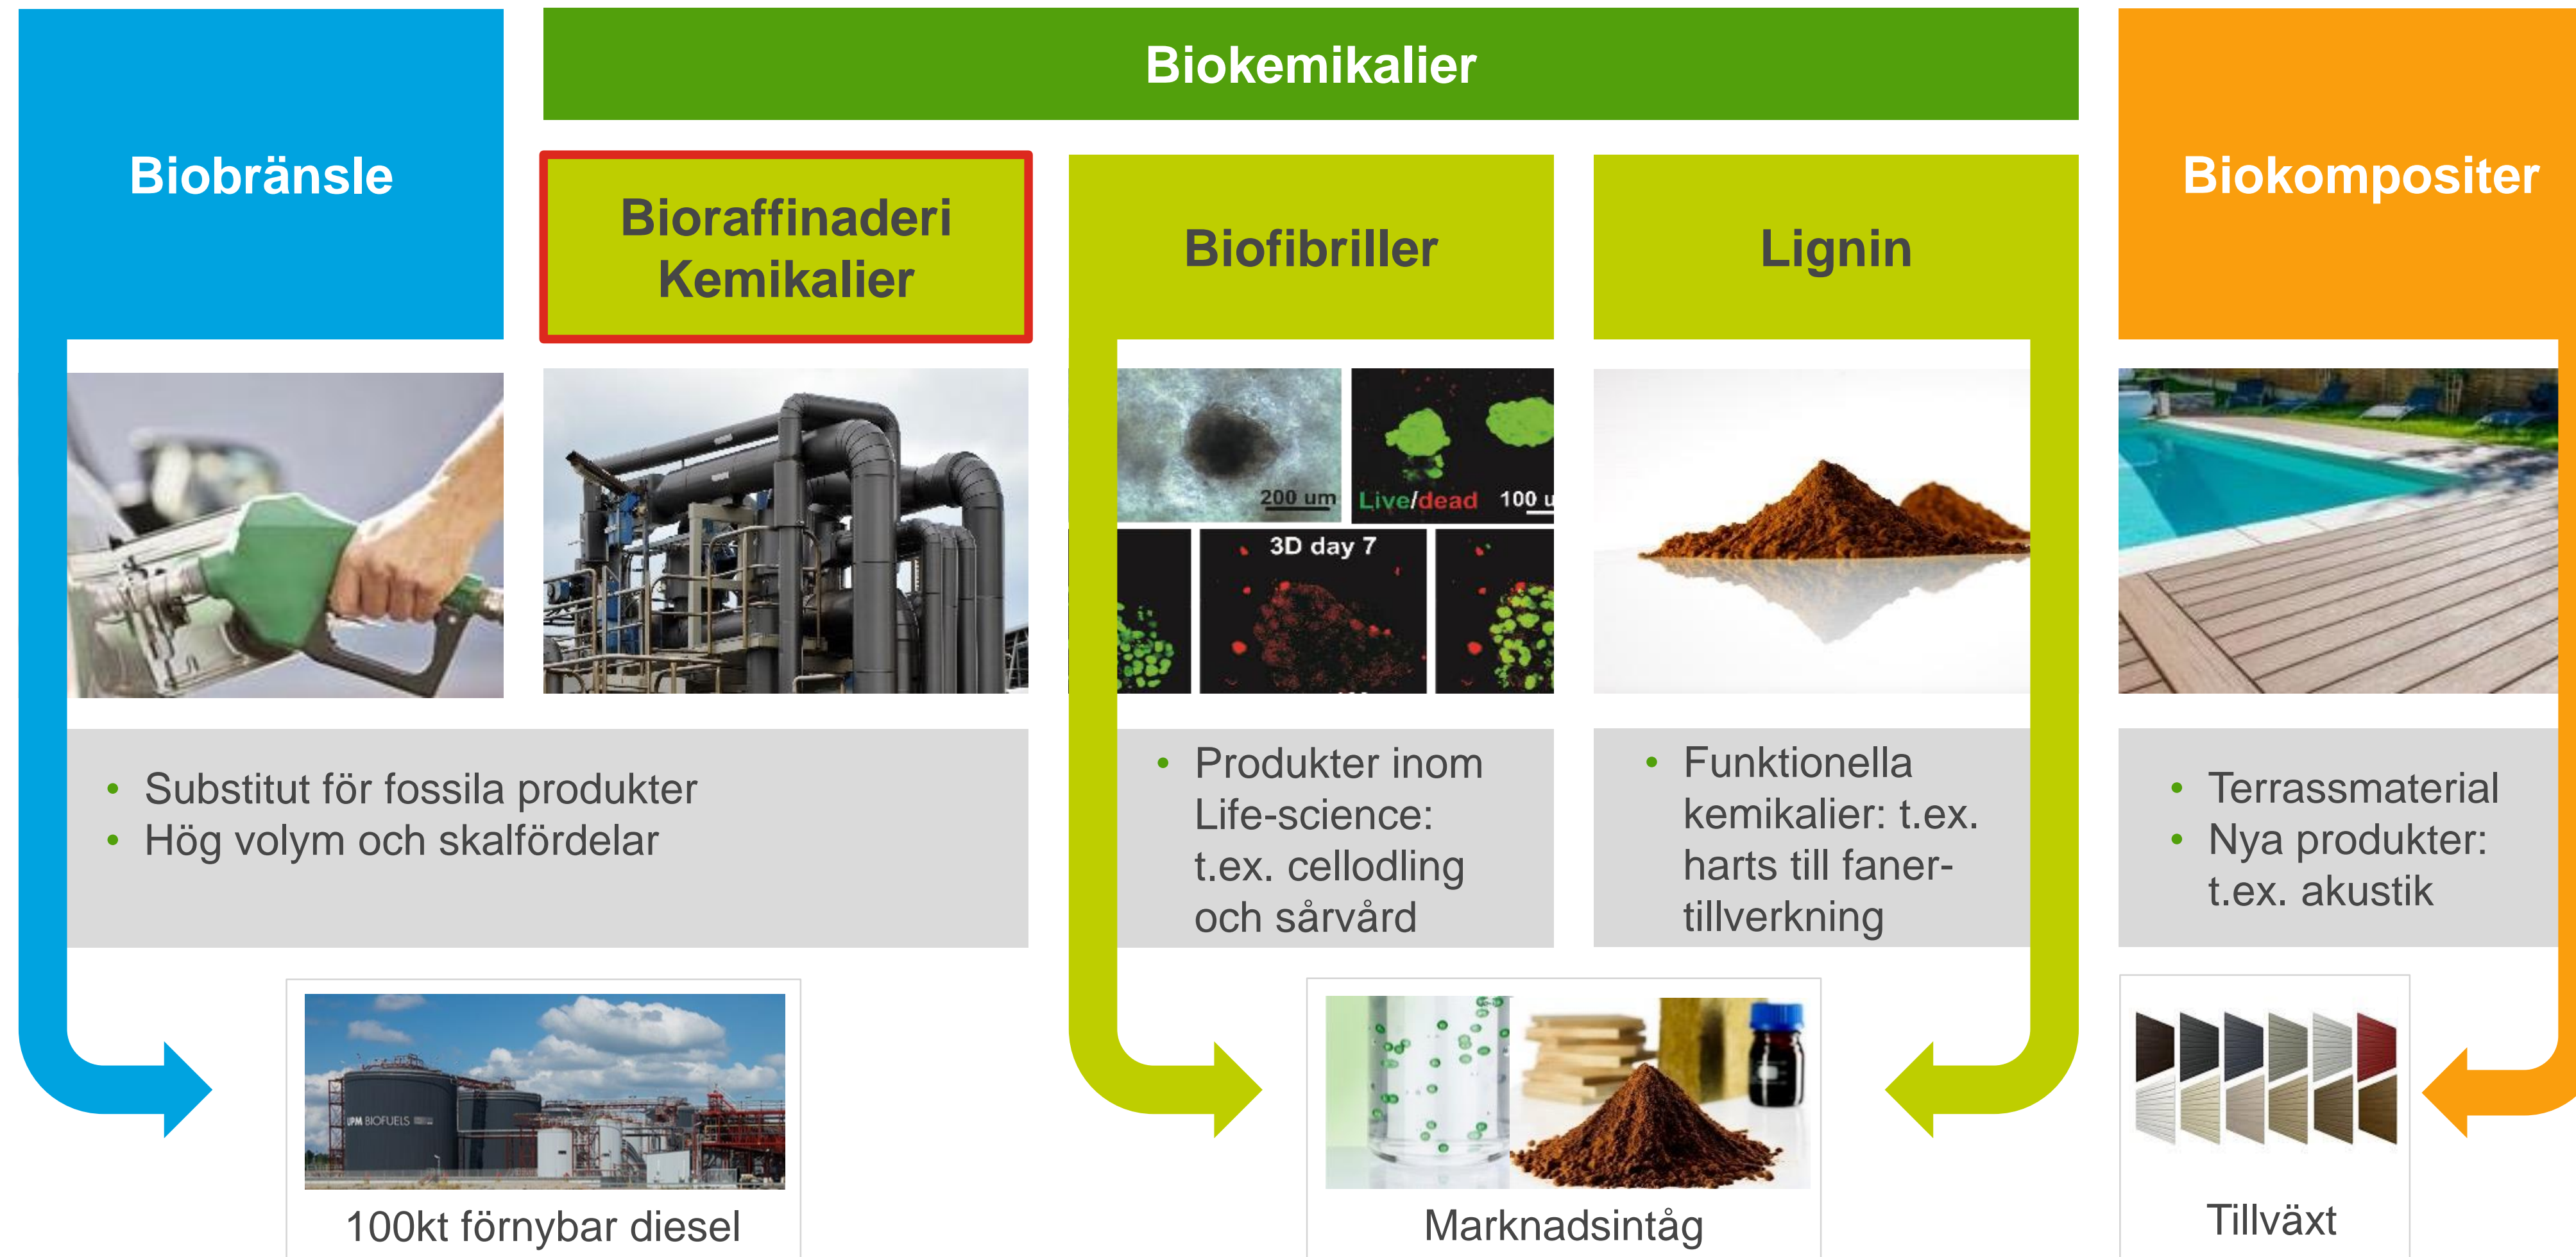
Biokemikalier

Biobränsle

Bioraffinaderi Kemikalier

Biofibriller

Lignin

Biokompositer

200 um

Live/dead

100 u

3D day 7

UPM BIOFUELS

- Substitut för fossila produkter
- Hög volym och skalfördelar

- Produkter inom Life-science: t.ex. cellodling och sårvård

- Funktionella kemikalier: t.ex. harts till fanertillverkning

- Terrassmaterial
- Nya produkter: t.ex. akustik

100kt förnybar diesel

Marknadsintåg

Tillväxt